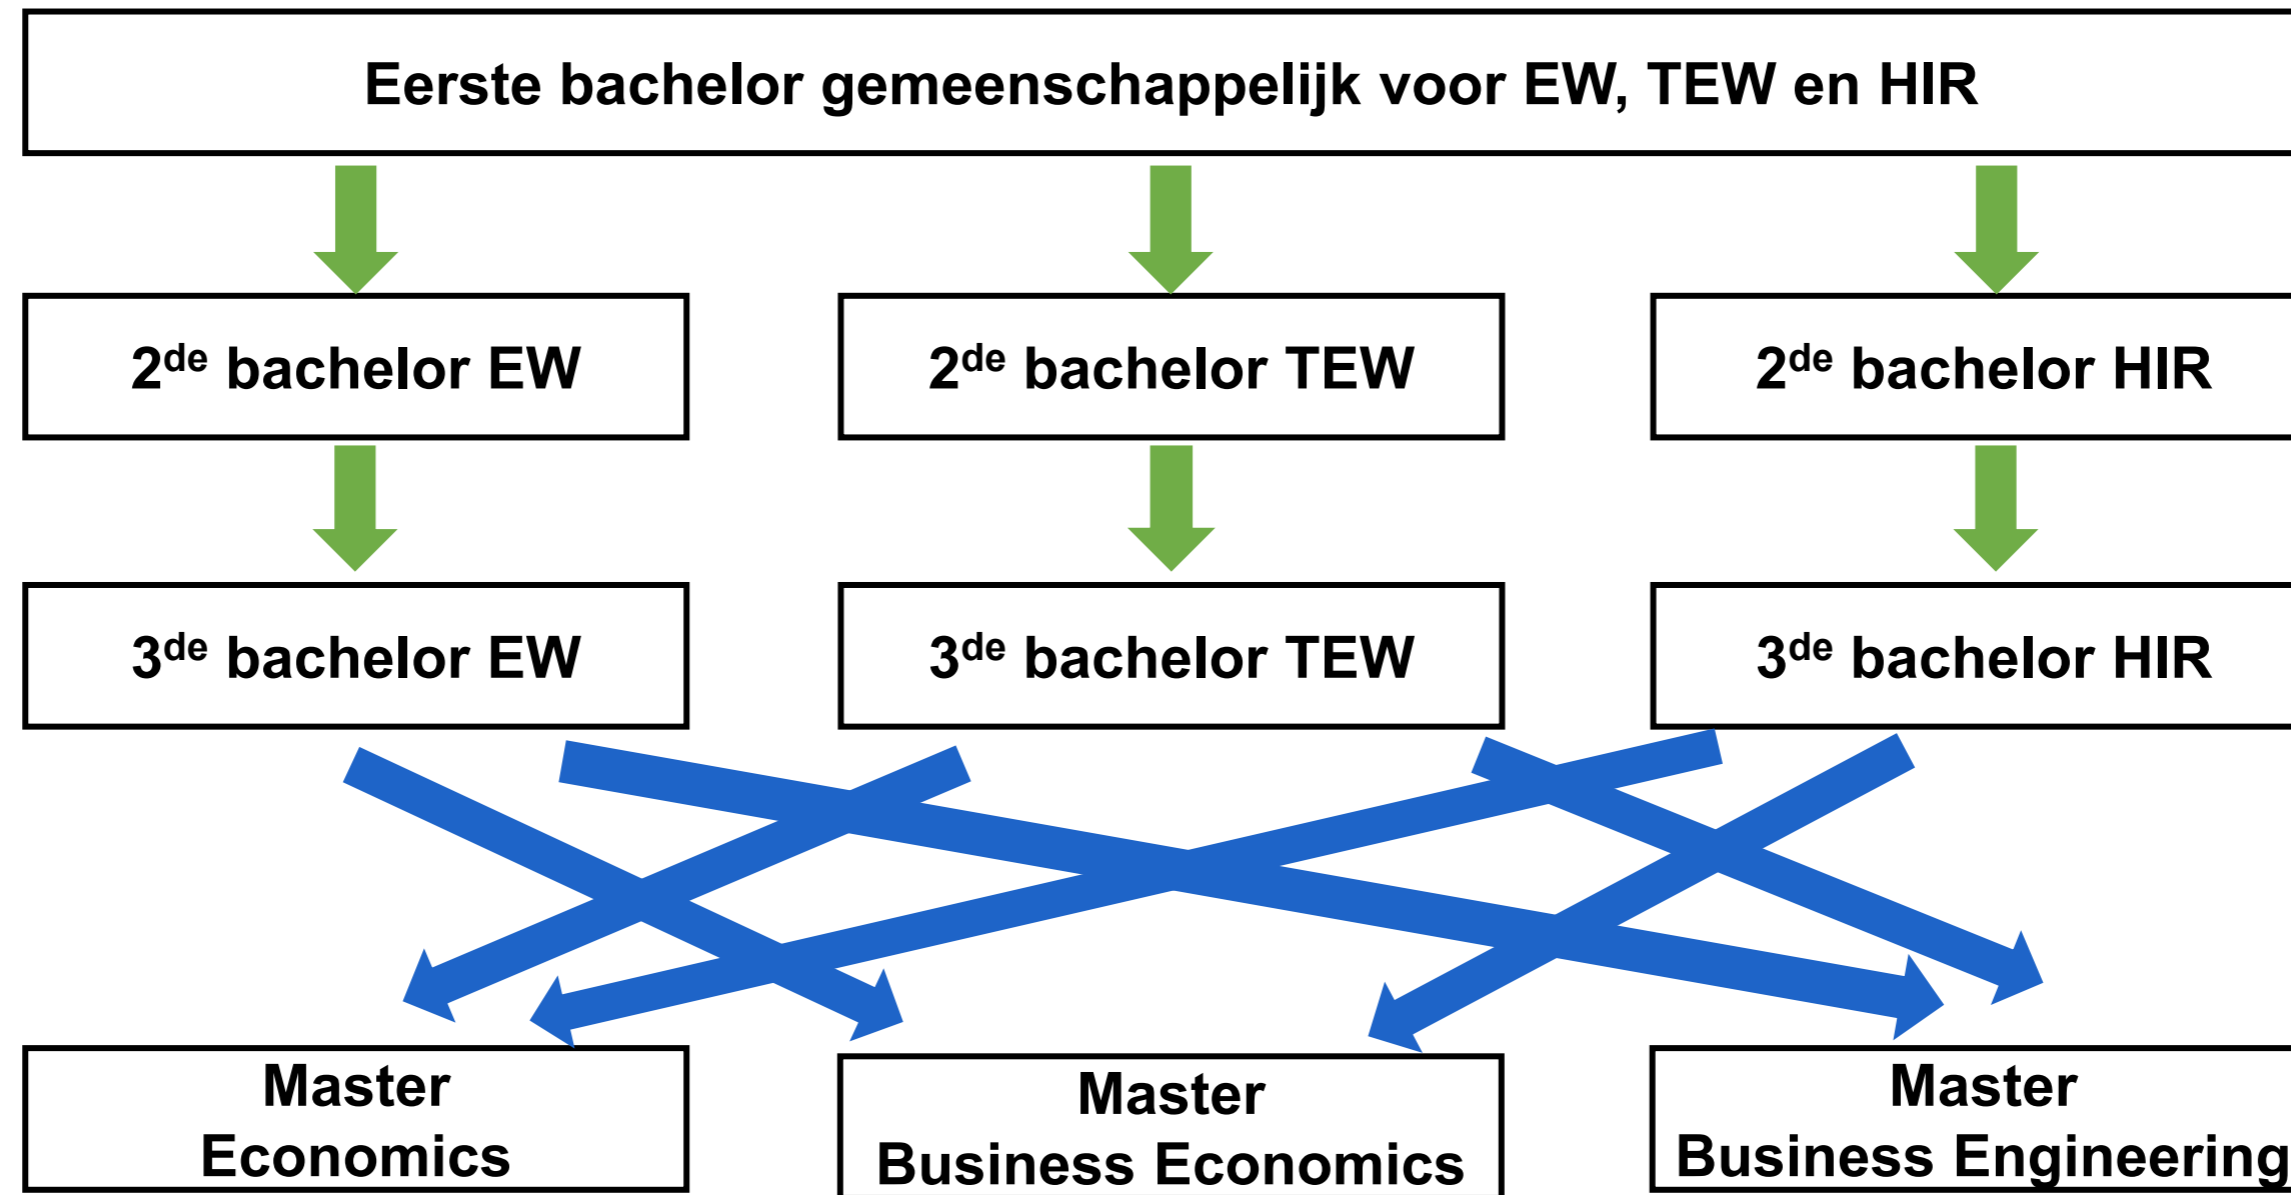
Eerste bachelor gemeenschappelijk voor EW, TEW en HIR

2$^{de}$ bachelor EW

2$^{de}$ bachelor TEW

2$^{de}$ bachelor HIR

3$^{de}$ bachelor EW

3$^{de}$ bachelor TEW

3$^{de}$ bachelor HIR

Master Economics

Master Business Economics

Master Business Engineering